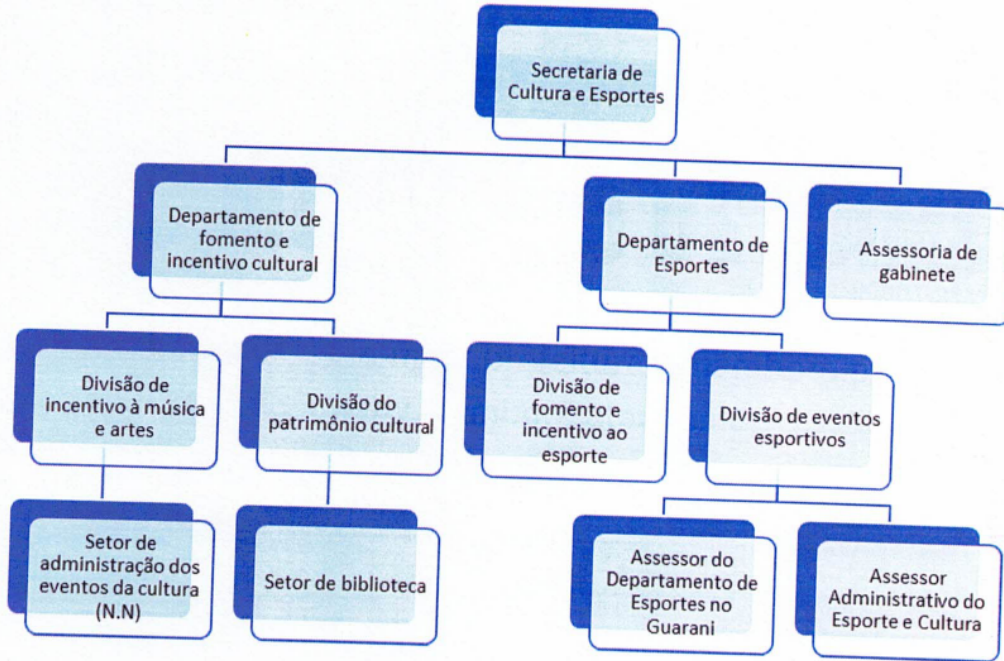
Secretaria de Cultura e Esportes

Departamento de fomento e incentivo cultural

Departamento de Esportes

Assessoria de gabinete

Divisão de incentivo à música e artes

Divisão do patrimônio cultural

Divisão de fomento e incentivo ao esporte

Divisão de eventos esportivos

Setor de administração dos eventos da cultura (N.N)

Setor de biblioteca

Assessor do Departamento de Esportes no Guarani

Assessor Administrativo do Esporte e Cultura